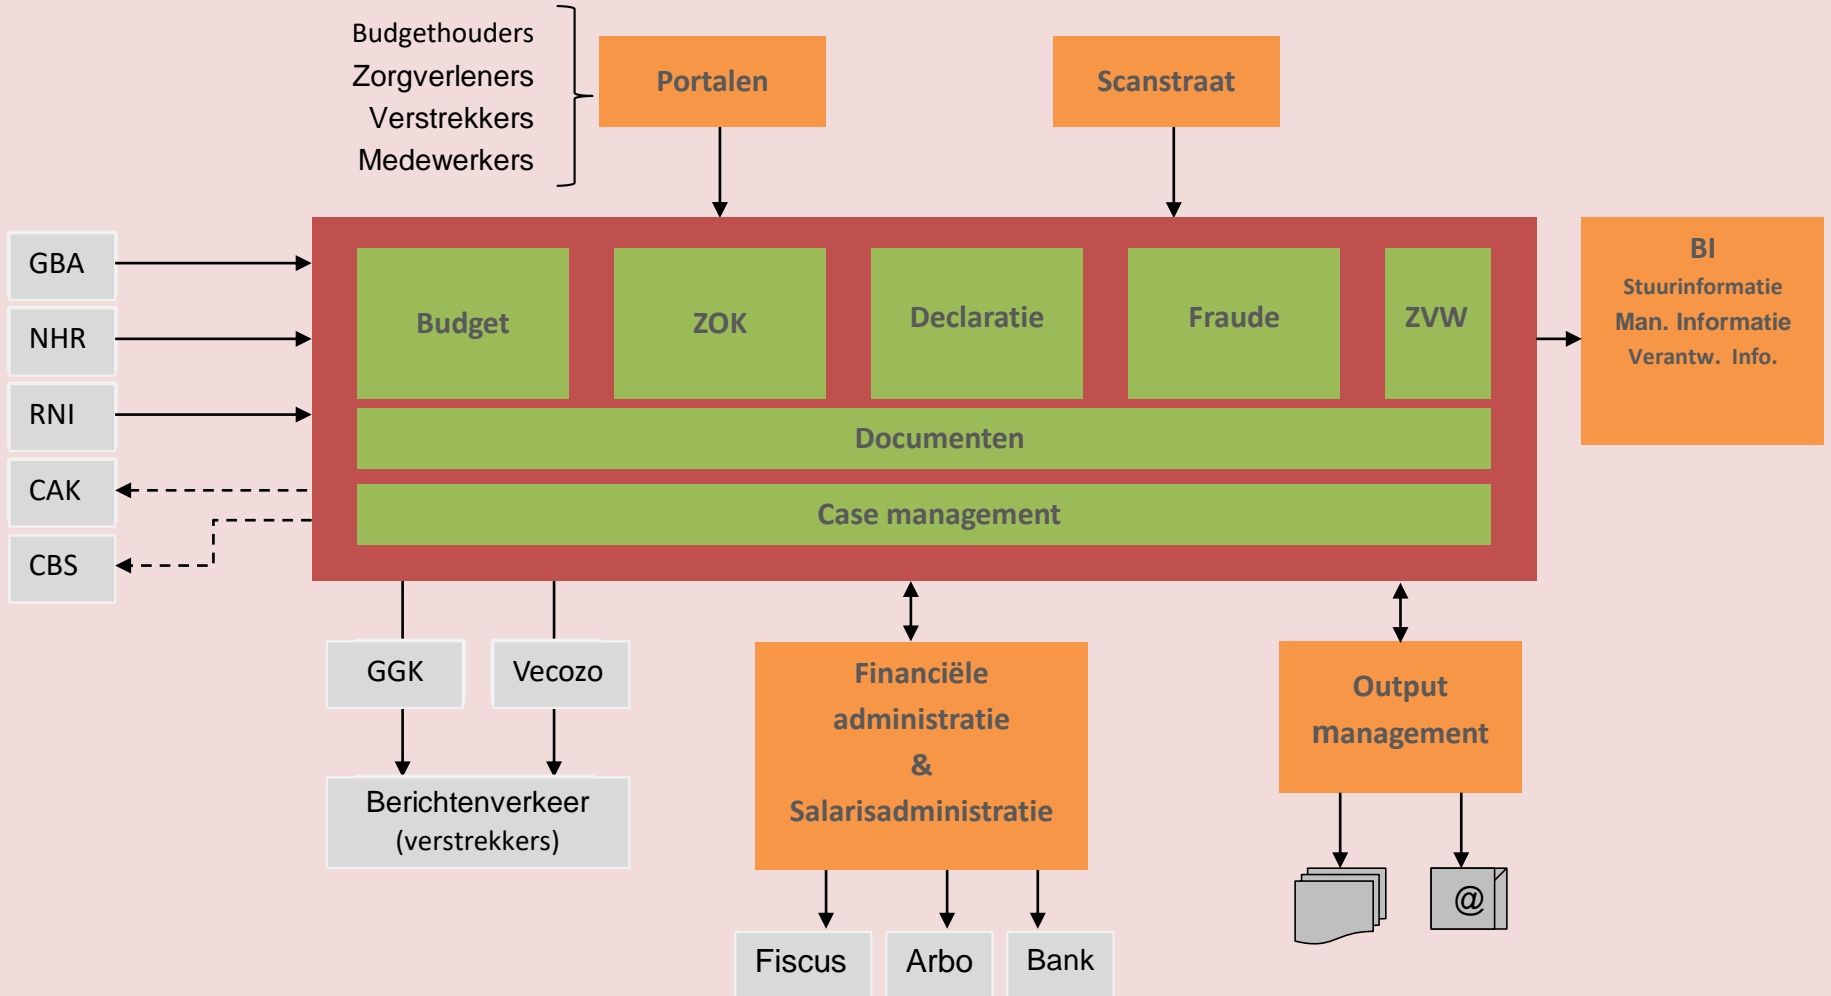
Budgethouders
Zorgverleners
Verstrekkers
Medewerkers

Portalen

Scanstraat

GBA

NHR

RNI

CAK

CBS

Budget

ZOK

Declaratie

Fraude

ZVW

Documenten

Case management

BI
Stuurinformatie
Man. Informatie
Verantw. Info.

GGK

Vecozo

Berichtenverkeer
(verstrekkers)

Financiële administratie & Salarisadministratie

Output management

@

Fiscus

Arbo

Bank